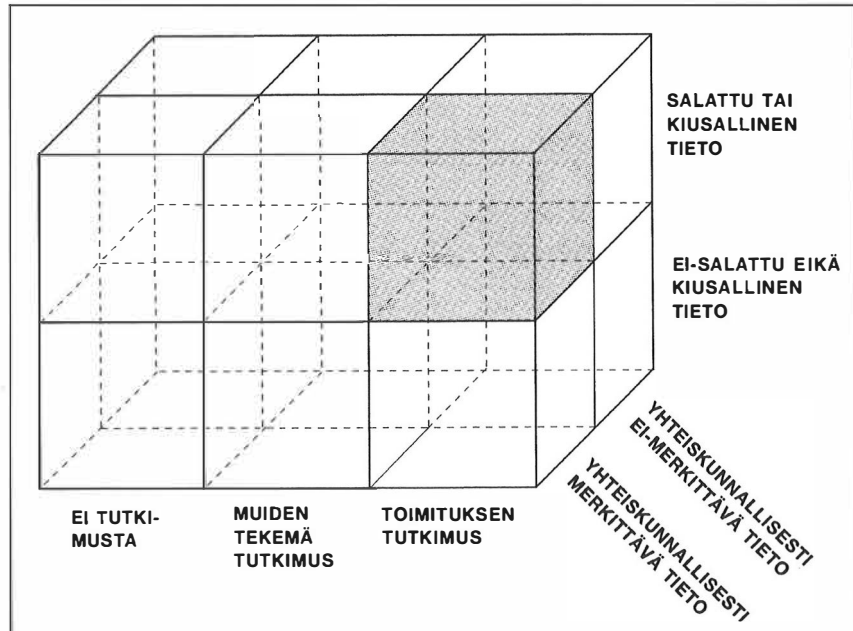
SALATTU TAI KIUSALLINEN TIETO

EI-SALATTU EIKÄ KIUSALLINEN TIETO

YHTEISKUNNALLISESTI EI-MERKITTÄVÄ TIETO

YHTEISKUNNALLISESTI MERKITTÄVÄ TIETO

EI TUTKIMUSTA

MUIDEN TEKEMÄ TUTKIMUS

TOIMITUKSEN TUTKIMUS